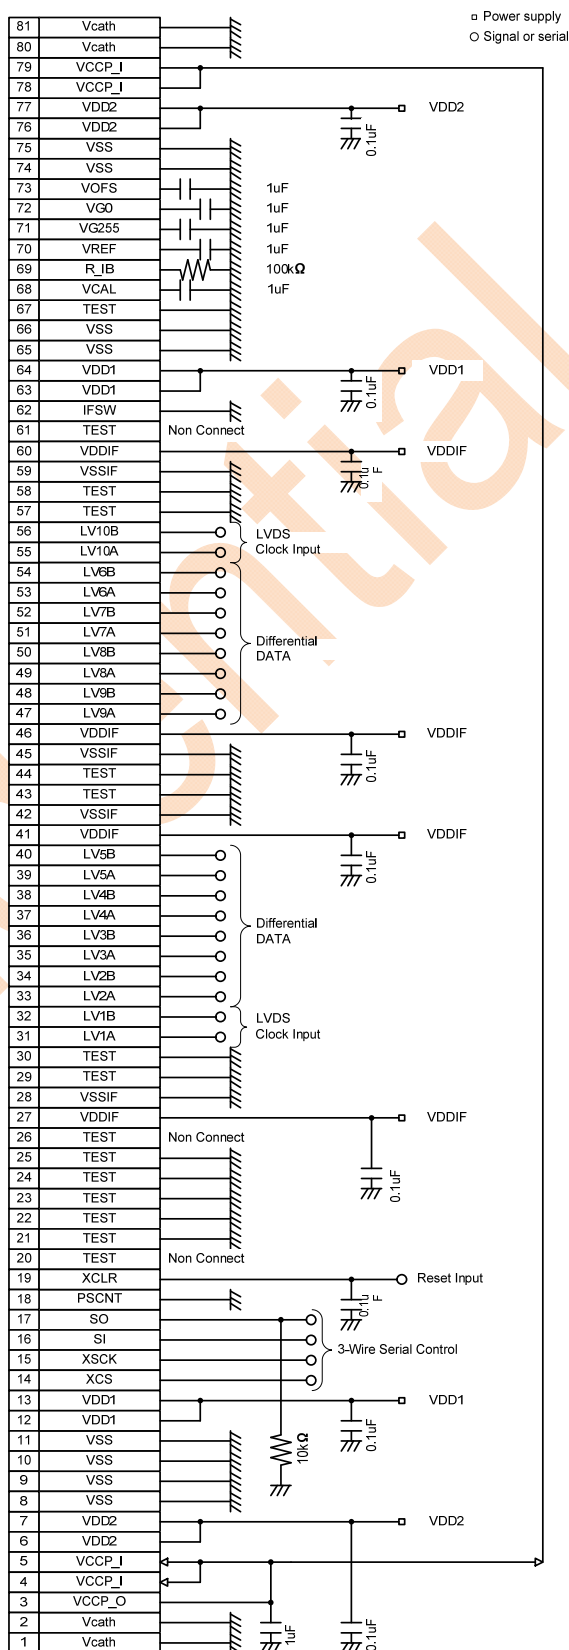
□ Power supply
○ Signal or serial

| | |
|---|---|
| 81 | Vcath |
| 80 | Vcath |
| 79 | VCCP_I |
| 78 | VCCP_I |
| 77 | VDD2 |
| 76 | VDD2 |
| 75 | VSS |
| 74 | VSS |
| 73 | VOFS |
| 72 | VG0 |
| 71 | VG255 |
| 70 | VREF |
| 69 | R_IB |
| 68 | VCAL |
| 67 | TEST |
| 66 | VSS |
| 65 | VSS |
| 64 | VDD1 |
| 63 | VDD1 |
| 62 | IFSW |
| 61 | TEST |
| 60 | VDDIF |
| 59 | VSSIF |
| 58 | TEST |
| 57 | TEST |
| 56 | LV10B |
| 55 | LV10A |
| 54 | LV6B |
| 53 | LV6A |
| 52 | LV7B |
| 51 | LV7A |
| 50 | LV8B |
| 49 | LV8A |
| 48 | LV9B |
| 47 | LV9A |
| 46 | VDDIF |
| 45 | VSSIF |
| 44 | TEST |
| 43 | TEST |
| 42 | VSSIF |
| 41 | VDDIF |
| 40 | LV5B |
| 39 | LV5A |
| 38 | LV4B |
| 37 | LV4A |
| 36 | LV3B |
| 35 | LV3A |
| 34 | LV2B |
| 33 | LV2A |
| 32 | LV1B |
| 31 | LV1A |
| 30 | TEST |
| 29 | TEST |
| 28 | VSSIF |
| 27 | VDDIF |
| 26 | TEST |
| 25 | TEST |
| 24 | TEST |
| 23 | TEST |
| 22 | TEST |
| 21 | TEST |
| 20 | TEST |
| 19 | XCLR |
| 18 | PSCNT |
| 17 | SO |
| 16 | SI |
| 15 | XSCK |
| 14 | XCS |
| 13 | VDD1 |
| 12 | VDD1 |
| 11 | VSS |
| 10 | VSS |
| 9 | VSS |
| 8 | VSS |
| 7 | VDD2 |
| 6 | VDD2 |
| 5 | VCCP_I |
| 4 | VCCP_I |
| 3 | VCCP_O |
| 2 | Vcath |
| 1 | Vcath |

VDD2
0.1uF
1uF
1uF
1uF
1uF
100kΩ
1uF
VDD1
0.1uF
Non Connect
VDDIF
0.1uF
LVDS Clock Input
Differential DATA
VDDIF
0.1uF
VDDIF
0.1uF
Differential DATA
LVDS Clock Input
VDDIF
Non Connect
0.1uF
Non Connect
Reset Input
0.1uF
3-Wire Serial Control
VDD1
10kΩ
0.1uF
VDD2
1uF
0.1uF